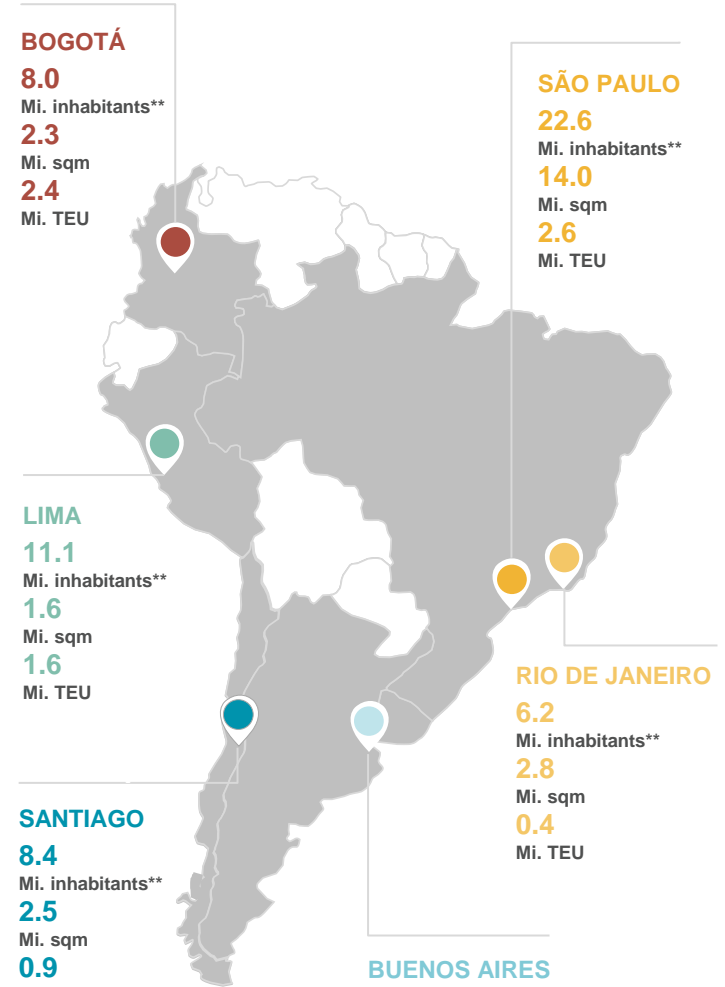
BOGOTÁ
8.0
Mi. inhabitants**
2.3
Mi. sqm
2.4
Mi. TEU

SÃO PAULO
22.6
Mi. inhabitants**
14.0
Mi. sqm
2.6
Mi. TEU

LIMA
11.1
Mi. inhabitants**
1.6
Mi. sqm
1.6
Mi. TEU

RIO DE JANEIRO
6.2
Mi. inhabitants**
2.8
Mi. sqm
0.4
Mi. TEU

SANTIAGO
8.4
Mi. inhabitants**
2.5
Mi. sqm
0.9

BUENOS AIRES